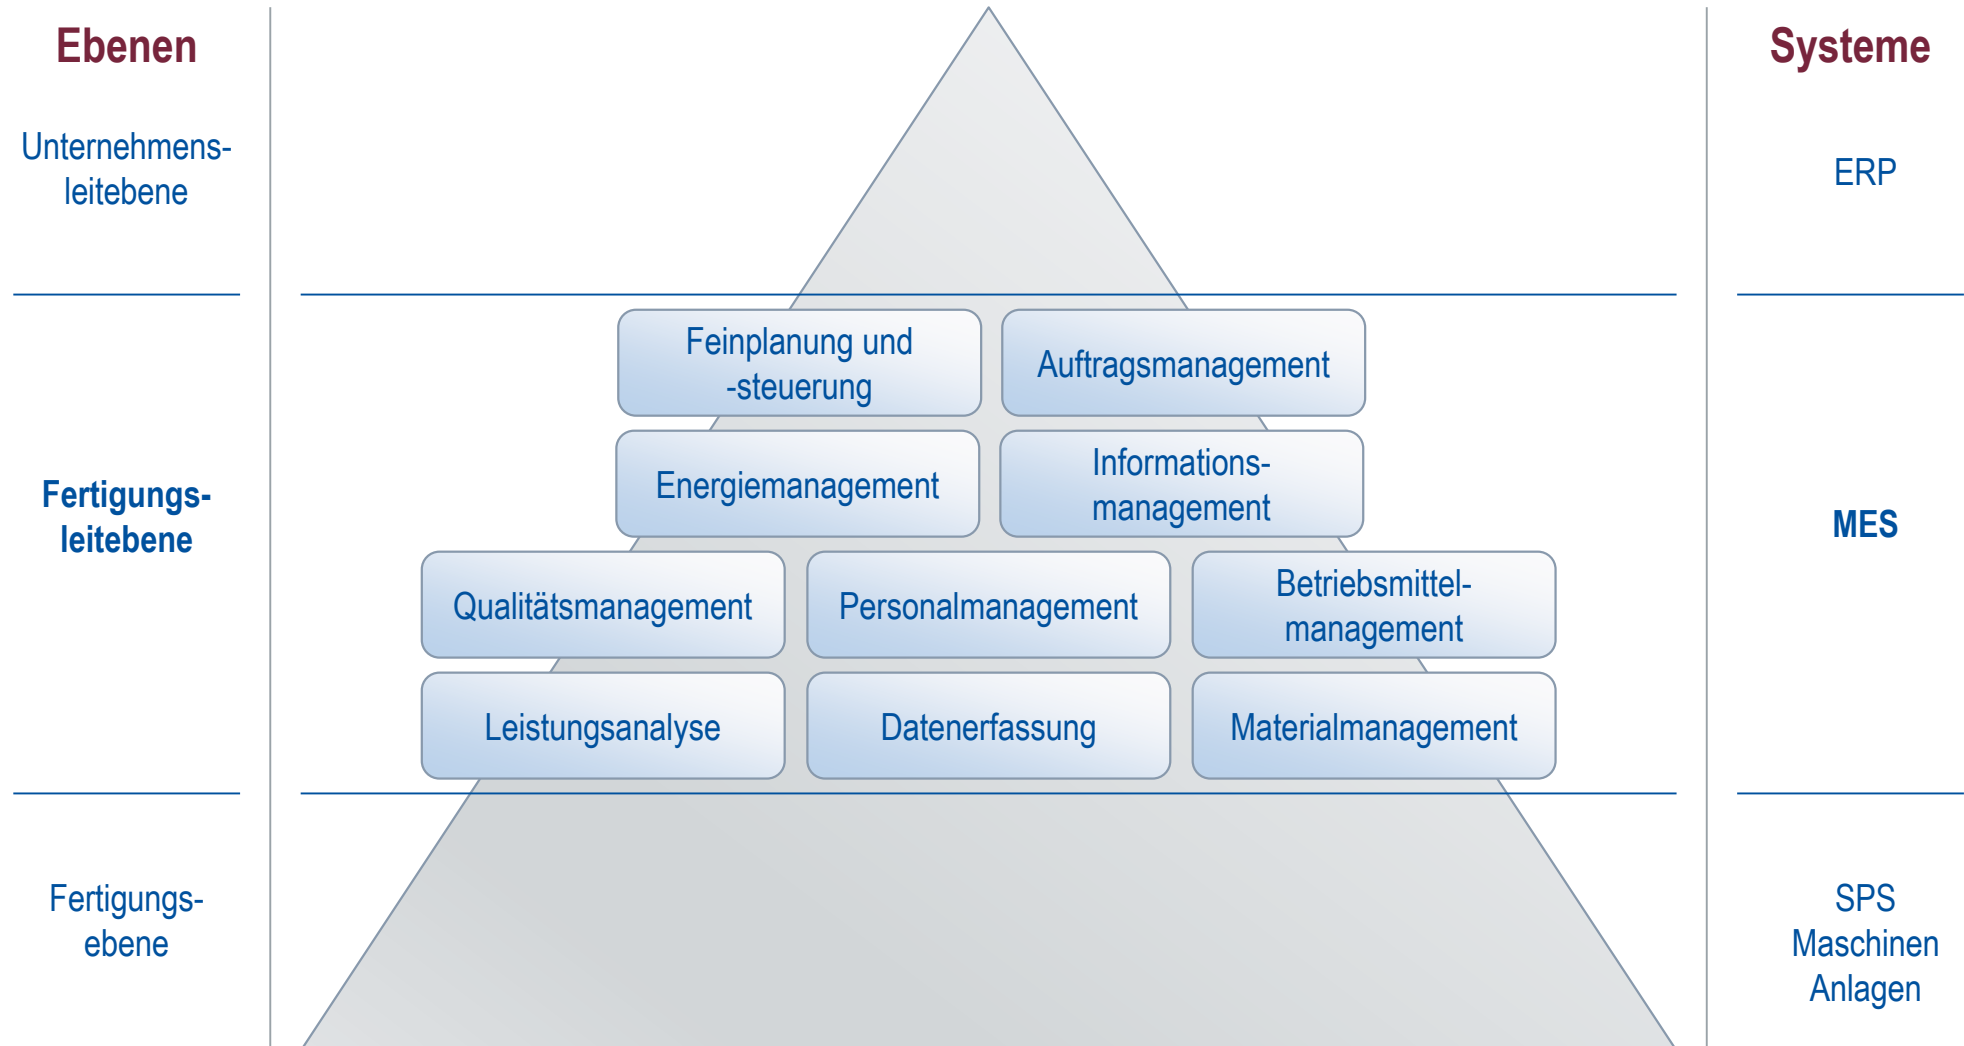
Ebenen

Unternehmens-leitebene

Fertigungs-leitebene

Fertigungs-ebene

Feinplanung und -steuerung

Auftragsmanagement

Energiemanagement

Informations-management

Qualitätsmanagement

Personalmanagement

Betriebsmittel-management

Leistungsanalyse

Datenerfassung

Materialmanagement

Systeme

ERP

MES

SPS
Maschinen
Anlagen